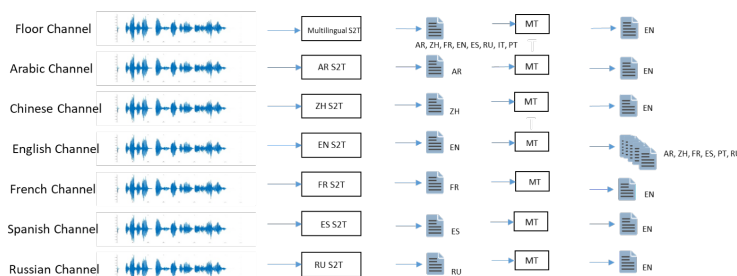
Floor Channel
Multilingual S2T
AR, ZH, FR, EN, ES, RU, IT, PT
MT
EN

Arabic Channel
AR S2T
AR
MT
EN

Chinese Channel
ZH S2T
ZH
MT
EN

English Channel
EN S2T
EN
MT
AR, ZH, FR, ES, PT, RU

French Channel
FR S2T
FR
MT
EN

Spanish Channel
ES S2T
ES
MT
EN

Russian Channel
RU S2T
RU
MT
EN